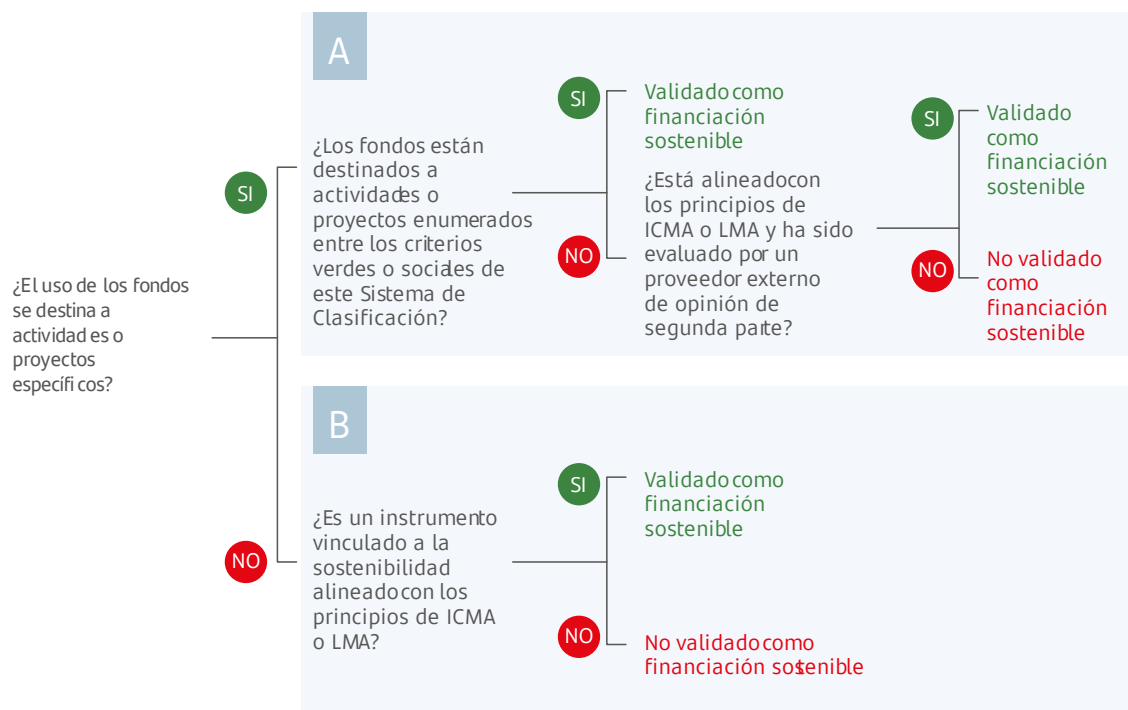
¿El uso de los fondos se destina a actividades o proyectos específicos?

SI

A

¿Los fondos están destinados a actividades o proyectos enumerados entre los criterios verdes o sociales de este Sistema de Clasificación?

SI

Validado como financiación sostenible

NO

¿Está alineado con los principios de ICMA o LMA y ha sido evaluado por un proveedor externo de opinión de segunda parte?

SI

Validado como financiación sostenible

NO

No validado como financiación sostenible

NO

B

¿Es un instrumento vinculado a la sostenibilidad alineado con los principios de ICMA o LMA?

SI

Validado como financiación sostenible

NO

No validado como financiación sostenible